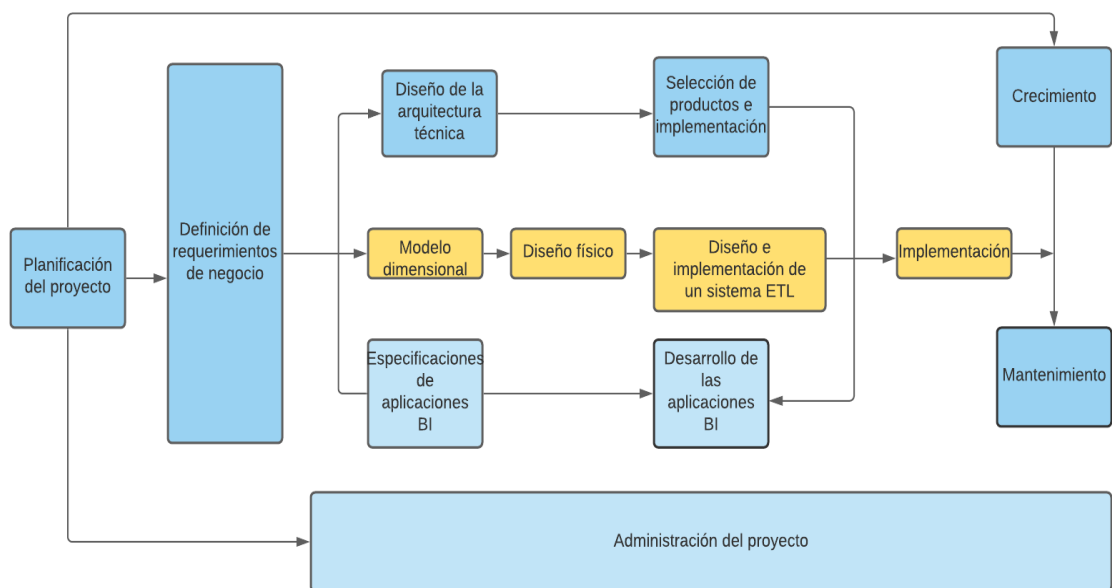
Planificación del proyecto

Definición de requerimientos de negocio

Diseño de la arquitectura técnica

Selección de productos e implementación

Crecimiento

Modelo dimensional

Diseño físico

Diseño e implementación de un sistema ETL

Implementación

Especificaciones de aplicaciones BI

Desarrollo de las aplicaciones BI

Mantenimiento

Administración del proyecto